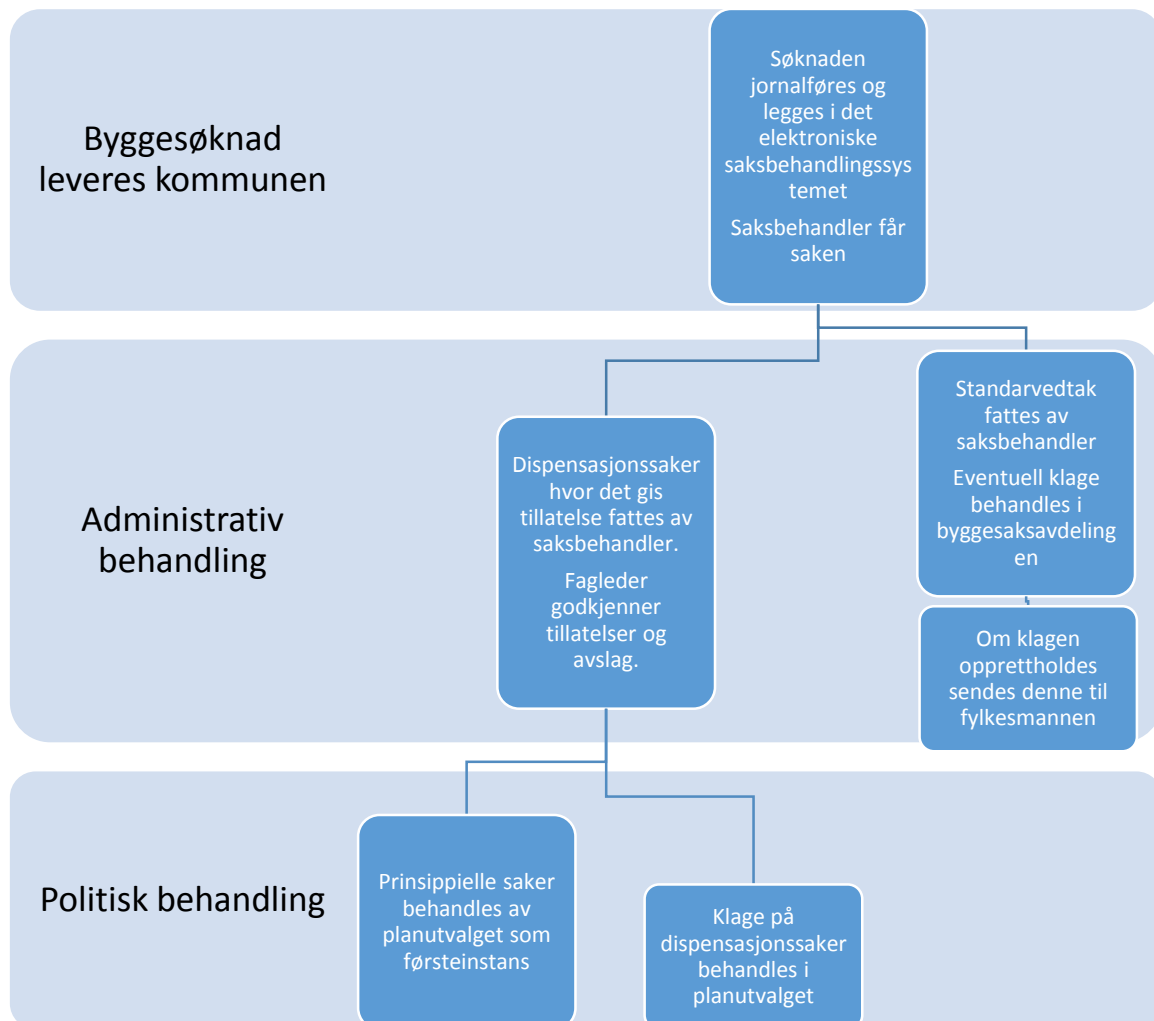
Byggesøknad leveres kommunen

Søknaden jornalføres og legges i det elektroniske saksbehandlingssystemet

Saksbehandler får saken

Administrativ behandling

Dispensasjonssaker hvor det gis tillatelse fattes av saksbehandler.

Fagleder godkjenner tillatelser og avslag.

Standarvedtak fattes av saksbehandler

Eventuell klage behandles i byggesaksavdelingen

Om klagen opprettholdes sendes denne til fylkesmannen

Politisk behandling

Prinsipielle saker behandles av planutvalget som førsteinstans

Klage på dispensasjonssaker behandles i planutvalget